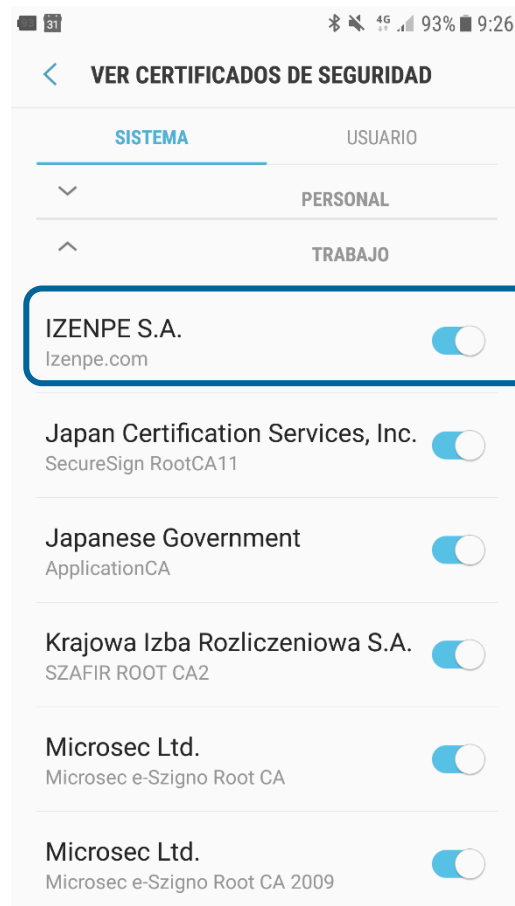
31 4G 93% 9:26

VER CERTIFICADOS DE SEGURIDAD

SISTEMA USUARIO

PERSONAL

TRABAJO

IZENPE S.A.
Izenpe.com

Japan Certification Services, Inc.
SecureSign RootCA11

Japanese Government
ApplicationCA

Krajowa Izba Rozliczeniowa S.A.
SZAFIR ROOT CA2

Microsec Ltd.
Microsec e-Szigno Root CA

Microsec Ltd.
Microsec e-Szigno Root CA 2009